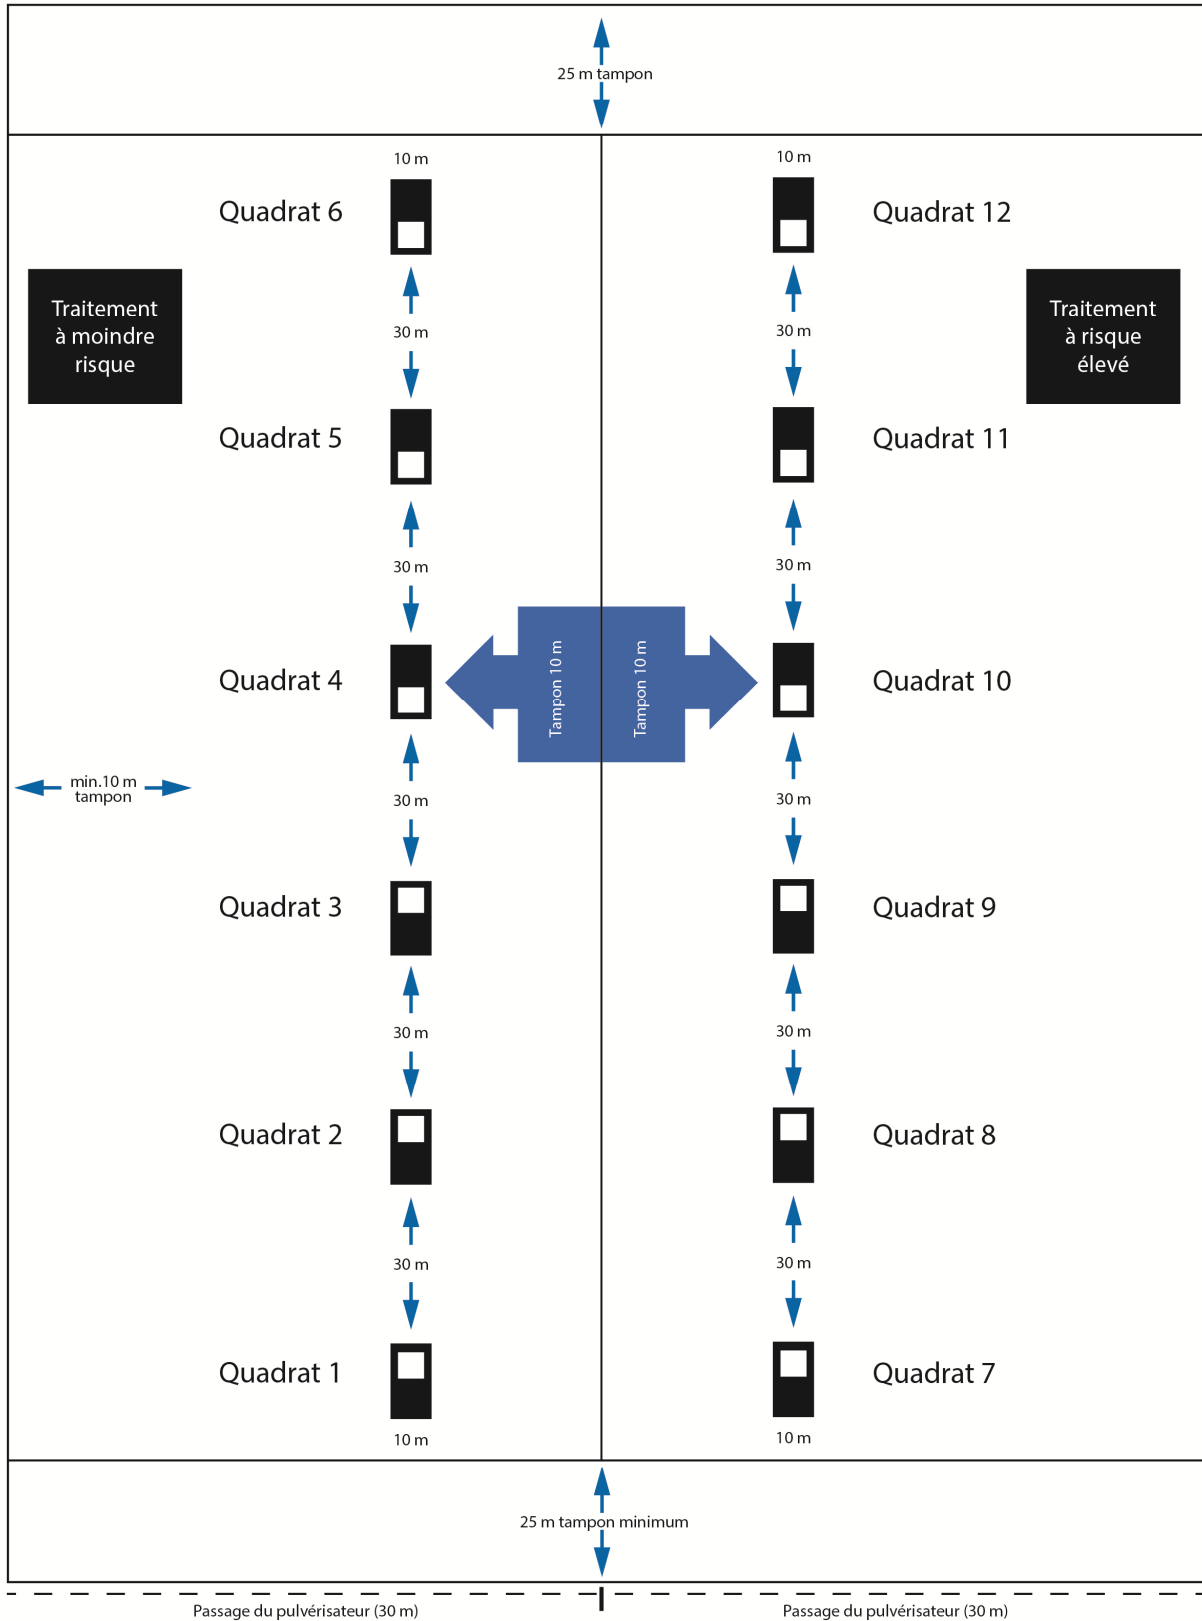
25 m tampon

10 m

Quadrat 6

10 m

Quadrat 12

Traitement à moindre risque

30 m

30 m

Traitement à risque élevé

Quadrat 5

Quadrat 11

30 m

30 m

Quadrat 4

Tampon 10 m

Tampon 10 m

Quadrat 10

min.10 m tampon

30 m

30 m

Quadrat 3

Quadrat 9

30 m

30 m

Quadrat 2

Quadrat 8

30 m

30 m

Quadrat 1

Quadrat 7

10 m

10 m

25 m tampon minimum

Passage du pulvérisateur (30 m)

Passage du pulvérisateur (30 m)